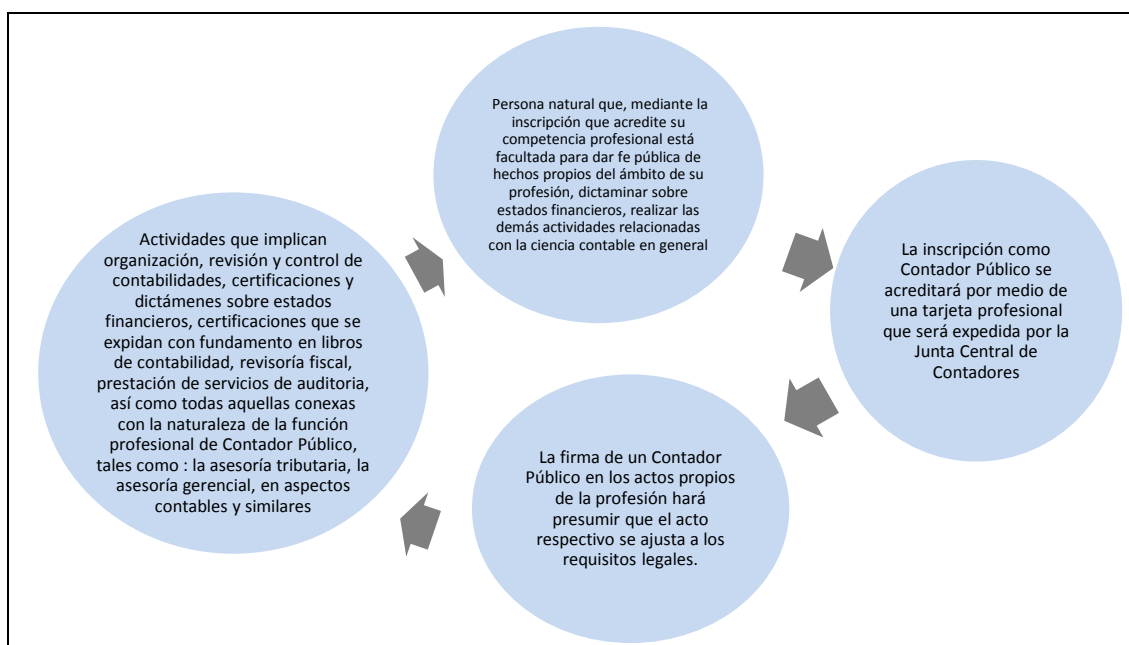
Persona natural que, mediante la inscripción que acredite su competencia profesional está facultada para dar fe pública de hechos propios del ámbito de su profesión, dictaminar sobre estados financieros, realizar las demás actividades relacionadas con la ciencia contable en general

La inscripción como Contador Público se acreditará por medio de una tarjeta profesional que será expedida por la Junta Central de Contadores

La firma de un Contador Público en los actos propios de la profesión hará presumir que el acto respectivo se ajusta a los requisitos legales.

Actividades que implican organización, revisión y control de contabilidades, certificaciones y dictámenes sobre estados financieros, certificaciones que se expidan con fundamento en libros de contabilidad, revisoría fiscal, prestación de servicios de auditoria, así como todas aquellas conexas con la naturaleza de la función profesional de Contador Público, tales como : la asesoría tributaria, la asesoría gerencial, en aspectos contables y similares